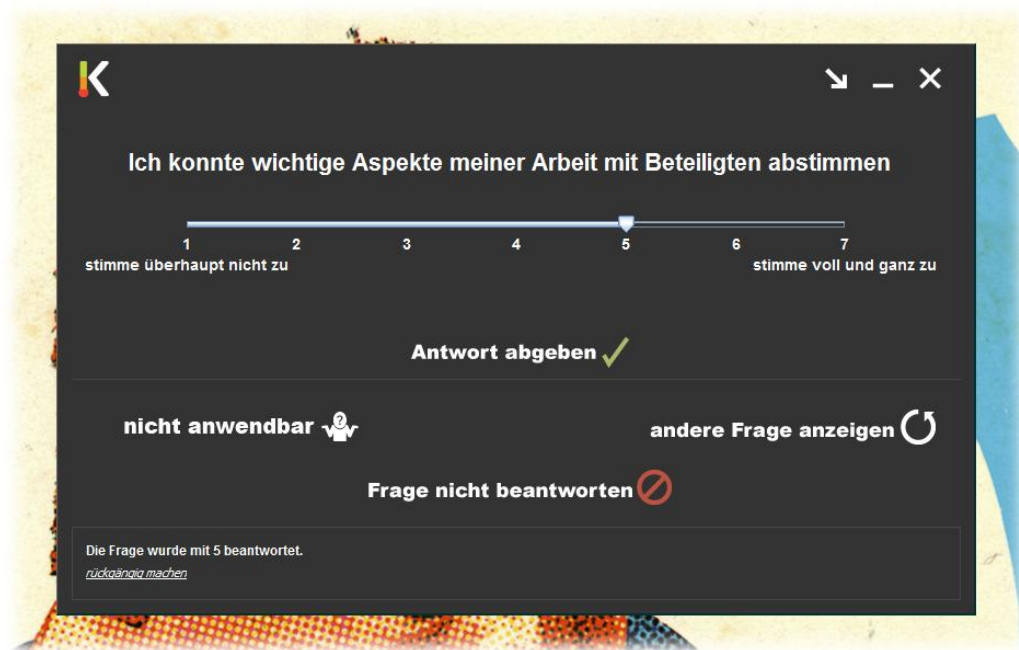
K

Ich konnte wichtige Aspekte meiner Arbeit mit Beteiligten abstimmen

1 2 3 4 5 6 7

stimme überhaupt nicht zu

stimme voll und ganz zu

Antwort abgeben

nicht anwendbar

andere Frage anzeigen

Frage nicht beantworten

Die Frage wurde mit 5 beantwortet.

rückgängig machen